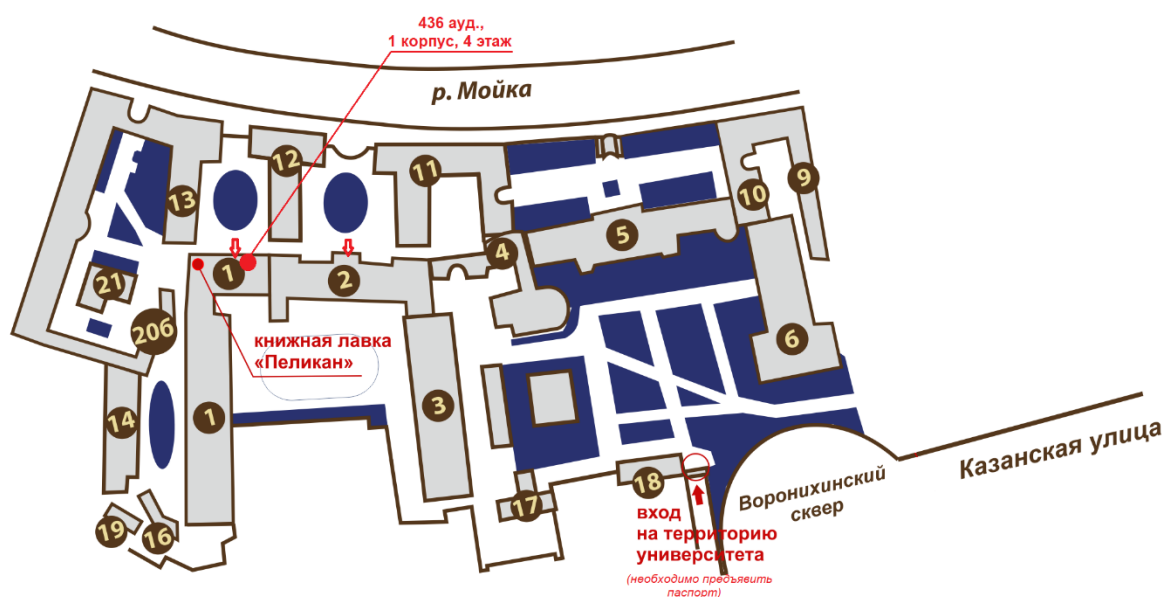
436 ауд.,
1 корпус, 4 этаж

р. Мойка

13
12
11
10
9
5
4
1
2
21
206
6
книжная лавка
«Пеликан»
3
1
14
18
17
19
16

вход
на территорию
университета
(необходимо предъявить паспорт)

Воронихинский
сквер

Казанская улица